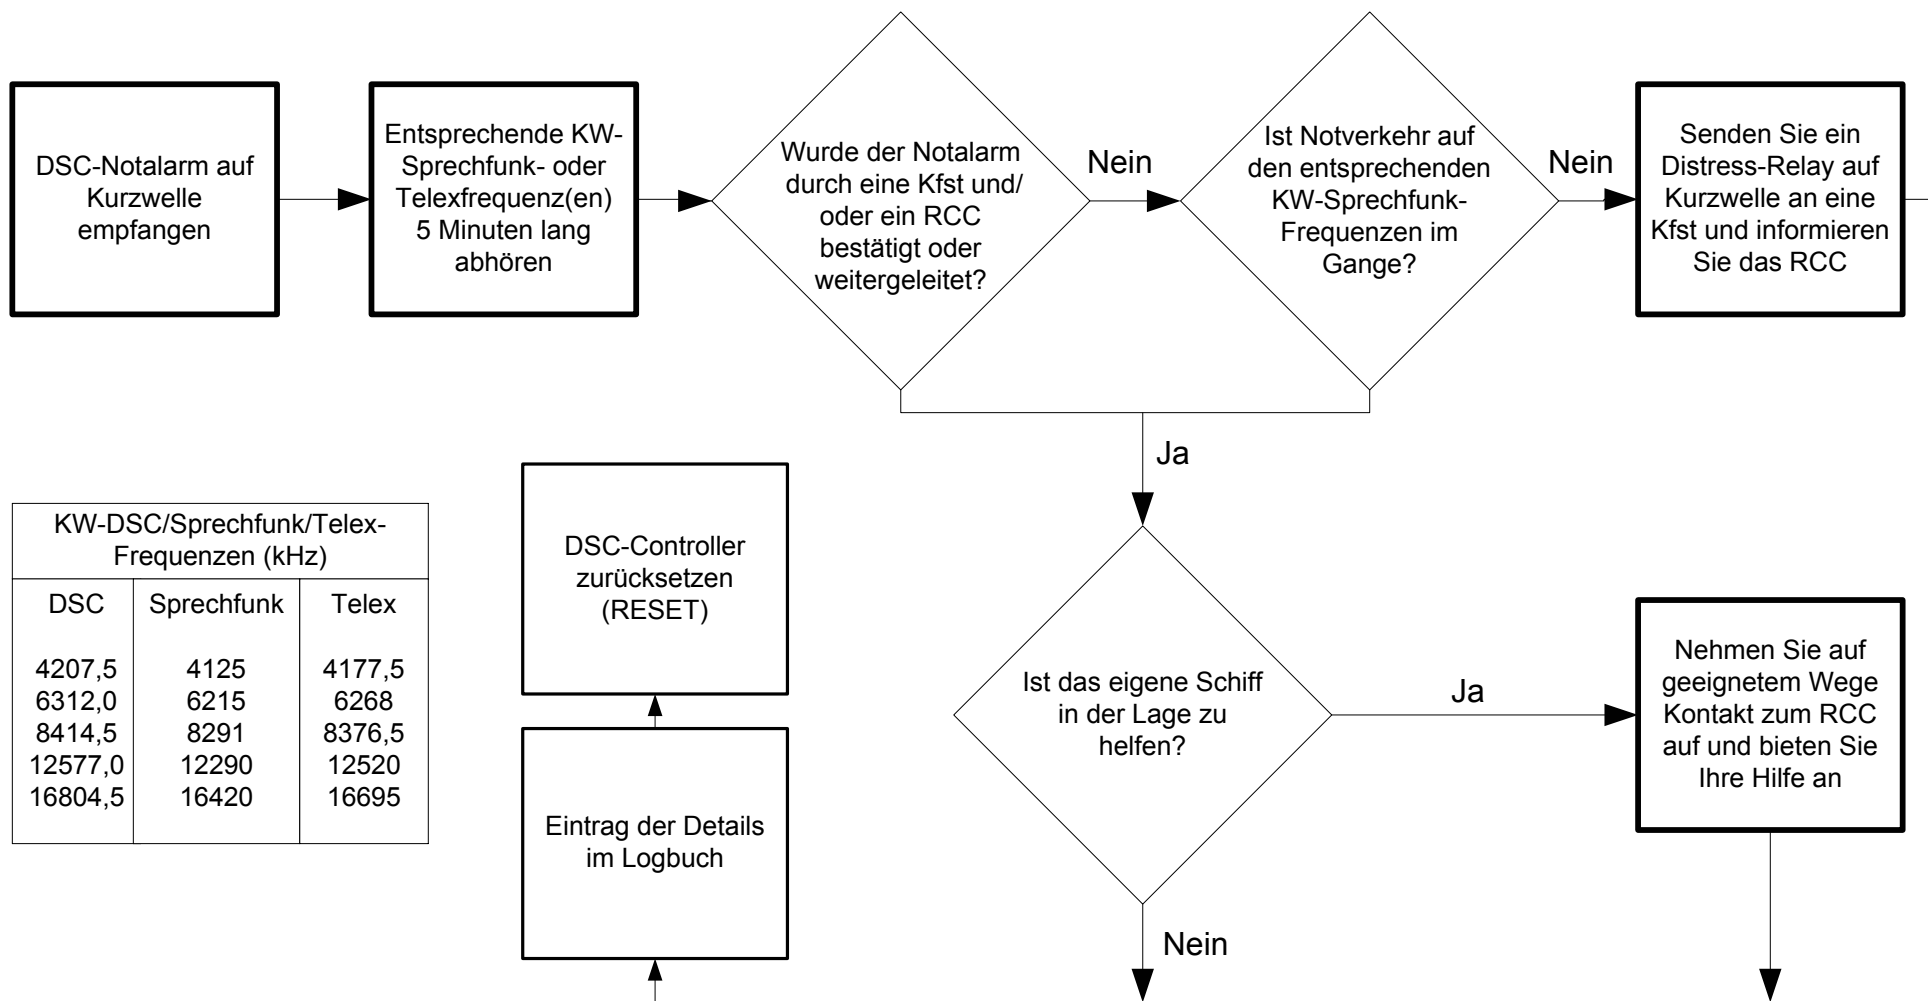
DSC-Notalarm auf Kurzwelle empfangen

Entsprechende KW-Sprechfunk- oder Telexfrequenz(en) 5 Minuten lang abhören

Wurde der Notalarm durch eine Kfst und/ oder ein RCC bestätigt oder weitergeleitet?

Nein

Ist Notverkehr auf den entsprechenden KW-Sprechfunk-Frequenzen im Gange?

Nein

Senden Sie ein Distress-Relay auf Kurzwelle an eine Kfst und informieren Sie das RCC

Ja

| KW-DSC/Sprechfunk/Telex-Frequenzen (kHz) | | |
|---|---|---|
| DSC | Sprechfunk | Telex |
| 4207,5<br>6312,0<br>8414,5<br>12577,0<br>16804,5 | 4125<br>6215<br>8291<br>12290<br>16420 | 4177,5<br>6268<br>8376,5<br>12520<br>16695 |

DSC-Controller zurücksetzen (RESET)

Eintrag der Details im Logbuch

Ist das eigene Schiff in der Lage zu helfen?

Ja

Nehmen Sie auf geeignetem Wege Kontakt zum RCC auf und bieten Sie Ihre Hilfe an

Nein